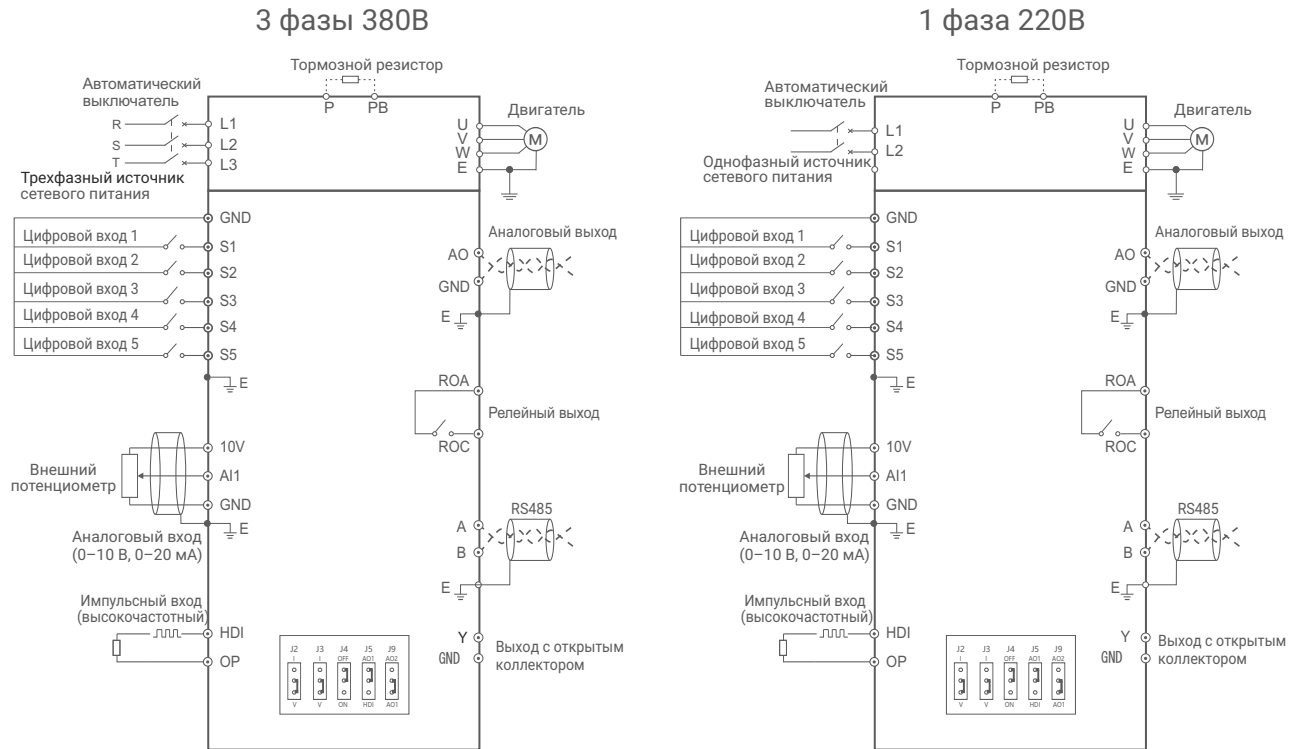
3 фазы 380В

Тормозной резистор

P PB

Автоматический выключатель

R S T

L1 L2 L3

Трехфазный источник сетевого питания

U V W E

Двигатель

M

GND

Цифровой вход 1 S1

Цифровой вход 2 S2

Цифровой вход 3 S3

Цифровой вход 4 S4

Цифровой вход 5 S5

E

Аналоговый выход

AO

GND

E

ROA

Релейный выход

ROC

10V

Внешний потенциометр

AI1

GND

E

Аналоговый вход (0–10 В, 0–20 мА)

RS485

A

B

E

Импульсный вход (высокочастотный)

HDI

OP

Y

GND

Выход с открытым коллектором

J2 I V

J3 I V

J4 OFF ON

J5 AO1 HDI

J9 AO2 AO1

1 фаза 220В

Тормозной резистор

P PB

Автоматический выключатель

L1 L2

Однофазный источник сетевого питания

U V W E

Двигатель

M

GND

Цифровой вход 1 S1

Цифровой вход 2 S2

Цифровой вход 3 S3

Цифровой вход 4 S4

Цифровой вход 5 S5

E

Аналоговый выход

AO

GND

E

ROA

Релейный выход

ROC

10V

Внешний потенциометр

AI1

GND

E

Аналоговый вход (0–10 В, 0–20 мА)

RS485

A

B

E

Импульсный вход (высокочастотный)

HDI

OP

Y

GND

Выход с открытым коллектором

J2 I V

J3 I V

J4 OFF ON

J5 AO1 HDI

J9 AO2 AO1